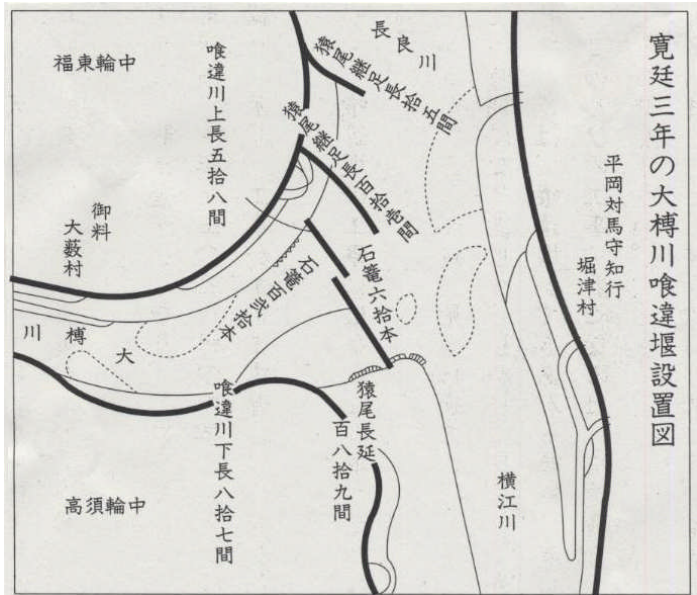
寛延三年の大榑川喰違堰設置図

福東輪中

喰違川上長五拾八間

猿尾継足長拾五間

長良川

猿尾継足長百拾壱間

御料大藪村

石篭百弐拾本

石篭六拾本

平岡対馬守知行堀津村

川

榑

大

喰違川下長八拾七間

猿尾長延百八拾九間

横江川

高須輪中